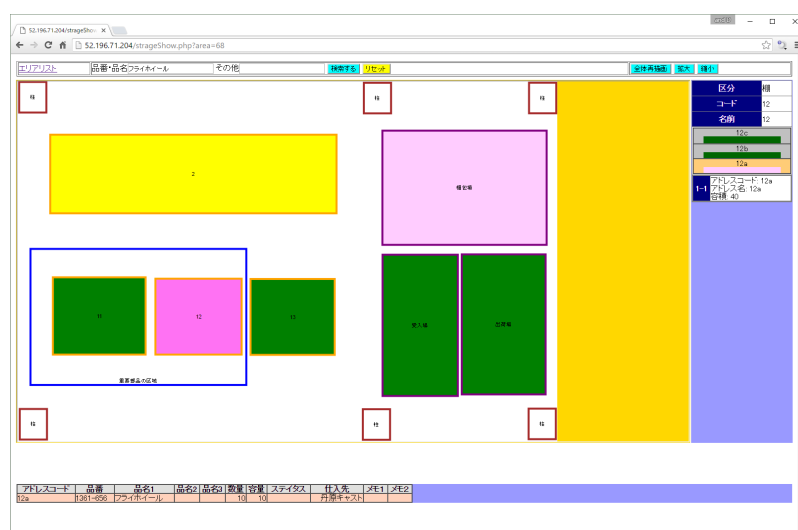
52.196.71.204/strageShow

52.196.71.204/strageShow.php?area=68

エリアリスト 品番・品名フライホイール その他 検索する リセット 全体再描画 拡大 縮小

柱 柱 柱

2

棚台帳

11 12 13

入庫場 出荷場

重要部品の区域

柱 柱 柱

区分 棚
コード 12
名前 12

12c
12b
12a

1-1 アドレスコード: 12a
アドレス名: 12a
容積: 40

| アドレスコード | 品番 | 品名1 | 品名2 | 品名3 | 数量 | 容量 | ステイタス | 仕入先 | メモ1 | メモ2 |
|---|---|---|---|---|---|---|---|---|---|---|
| 12a | 1361-656 | フライホイール | | | 10 | 10 | | 丹原キャスト | | |